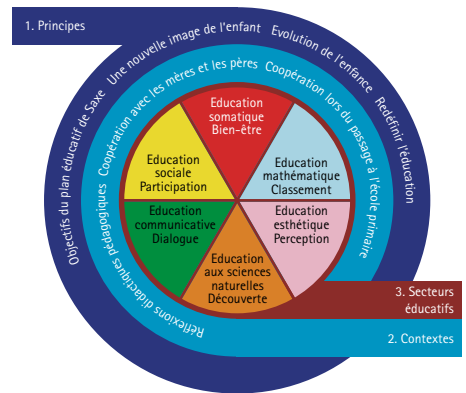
1. Principes

Objectifs du plan éducatif de Saxe

Une nouvelle image de l'enfant

Evolution de l'enfance

Redéfinir l'éducation

Coopération avec les mères et les pères

Coopération lors du passage à l'école primaire

Réflexions didactiques pédagogiques

Education somatique Bien-être

Education mathématique Classement

Education esthétique Perception

Education aux sciences naturelles Découverte

Education communicative Dialogue

Education sociale Participation

3. Secteurs éducatifs

2. Contextes